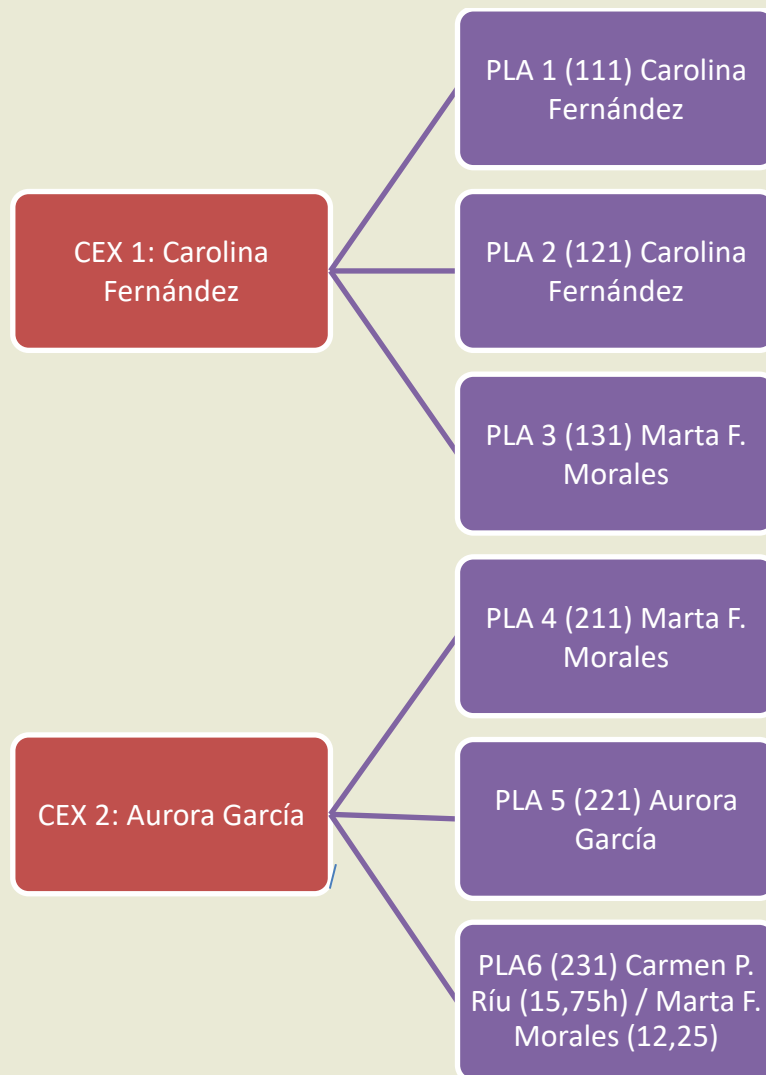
CEX 1: Carolina Fernández

PLA 1 (111) Carolina Fernández

PLA 2 (121) Carolina Fernández

PLA 3 (131) Marta F. Morales

CEX 2: Aurora García

PLA 4 (211) Marta F. Morales

PLA 5 (221) Aurora García

PLA6 (231) Carmen P. Ríu (15,75h) / Marta F. Morales (12,25)